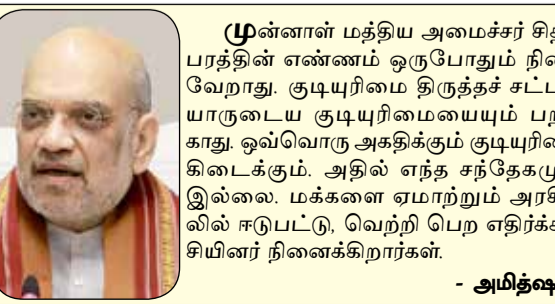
முன்னாள் மத்திய அமைச்சர் சித பரத்தின் எண்ணம் ஒருபோதும் நிறை வேறாது. குடியுரிமை திருத்தச் சட்ட யாருடைய குடியுரிமையையும் பற காது. ஒவ்வொரு அகதிக்கும் குடியுரிமை கிடைக்கும். அதில் எந்த சந்தேகமு இல்லை. மக்களை ஏமாற்றும் அரசி லில் ஈடுபட்டு, வெற்றி பெற எதிர்க்க சியினர் நினைக்கிறார்கள்.

- அமித்ஷ